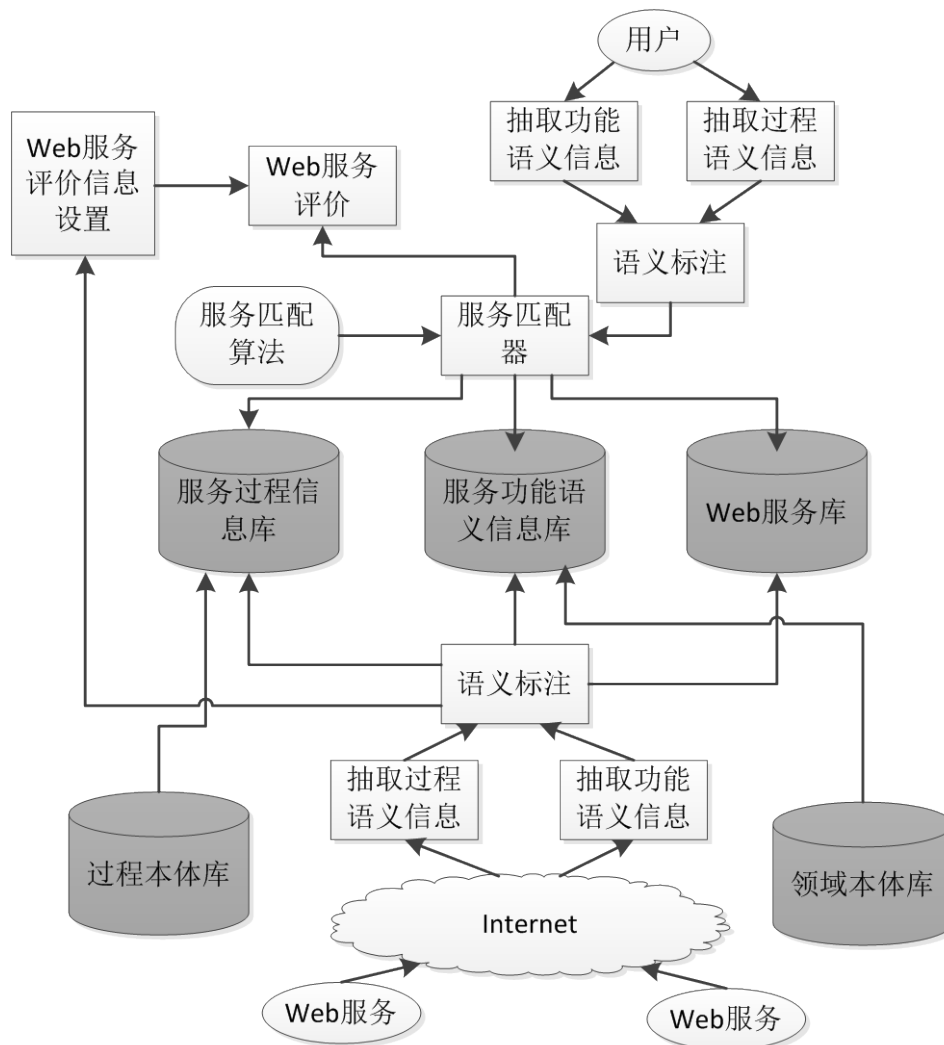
用户

抽取功能语义信息

抽取过程语义信息

Web服务评价信息设置

Web服务评价

语义标注

服务匹配算法

服务匹配器

服务过程信息库

服务功能语义信息库

Web服务库

语义标注

抽取过程语义信息

抽取功能语义信息

过程本体库

领域本体库

Internet

Web服务

Web服务